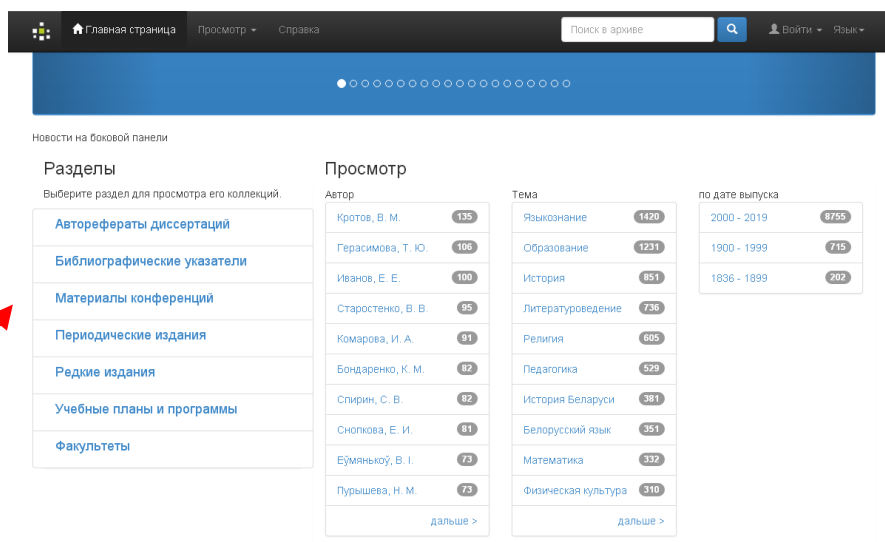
Главная страница Просмотр Справка Поиск в архиве Войти Язык

Новости на боковой панели

Разделы

Выберите раздел для просмотра его коллекций.

Авторефераты диссертаций
Библиографические указатели
Материалы конференций
Периодические издания
Редкие издания
Учебные планы и программы
Факультеты

Просмотр

Автор
| | |
|---|---|
| Кротов, В. М. | 135 |
| Герасимова, Т. Ю. | 106 |
| Иванов, Е. Е. | 100 |
| Старостенко, В. В. | 95 |
| Комарова, И. А. | 91 |
| Бондаренко, К. М. | 82 |
| Спирин, С. В. | 82 |
| Снопкова, Е. И. | 81 |
| Еўмянькоў, В. І. | 73 |
| Пурышева, Н. М. | 73 |

дальше >

Тема
| | |
|---|---|
| Языкознание | 1420 |
| Образование | 1231 |
| История | 851 |
| Литературоведение | 736 |
| Религия | 605 |
| Педагогика | 529 |
| История Беларуси | 381 |
| Белорусский язык | 351 |
| Математика | 332 |
| Физическая культура | 310 |

дальше >

по дате выпуска
| | |
|---|---|
| 2000 - 2019 | 8755 |
| 1900 - 1999 | 715 |
| 1836 - 1899 | 202 |